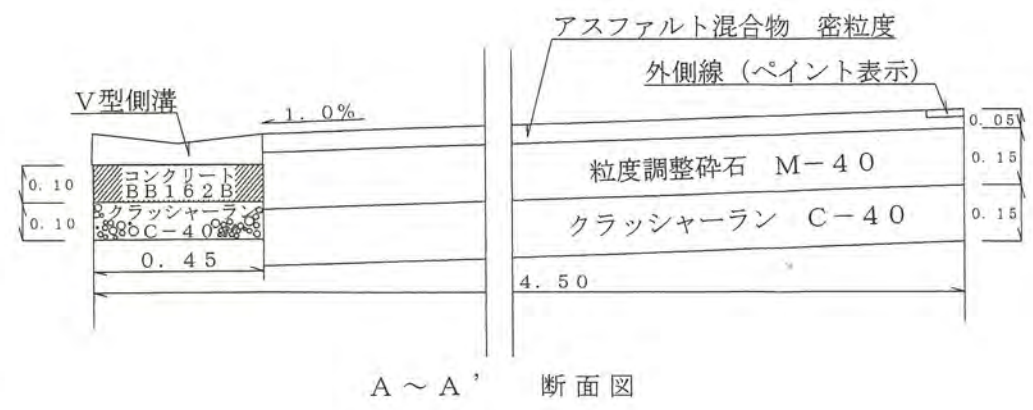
アスファルト混合物　密粒度

外側線（ペイント表示）

V型側溝

1．0%

0．05

0．10

コンクリート
BB162B

粒度調整砕石　M－40

0．15

0．10

クラッシャーラン
C－40

クラッシャーラン　C－40

0．15

0．45

4．50

A～A’　断面図